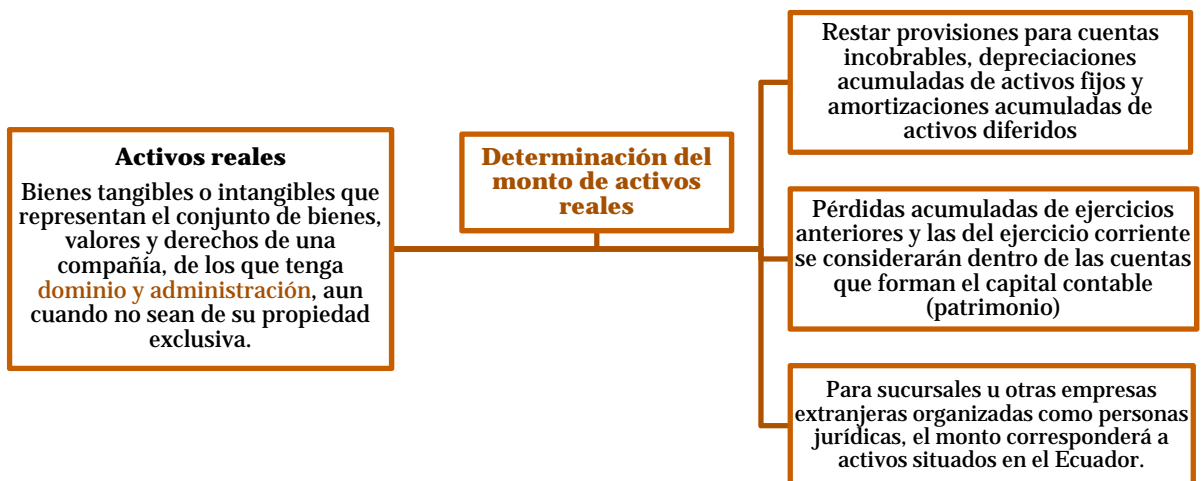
Activos reales

Bienes tangibles o intangibles que representan el conjunto de bienes, valores y derechos de una compañía, de los que tenga dominio y administración, aun cuando no sean de su propiedad exclusiva.

Determinación del monto de activos reales

Restar provisiones para cuentas incobrables, depreciaciones acumuladas de activos fijos y amortizaciones acumuladas de activos diferidos

Pérdidas acumuladas de ejercicios anteriores y las del ejercicio corriente se considerarán dentro de las cuentas que forman el capital contable (patrimonio)

Para sucursales u otras empresas extranjeras organizadas como personas jurídicas, el monto corresponderá a activos situados en el Ecuador.